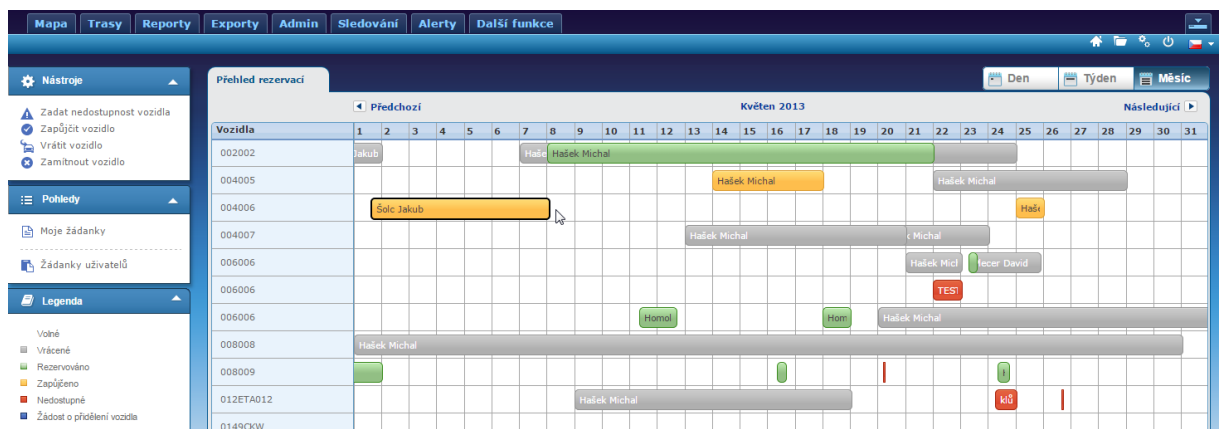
Mapa | Trasy | Reporty | Exporty | Admin | Sledování | Alerty | Další funkce

Nástroje
Zadat nedostupnost vozidla
Zapůjčit vozidlo
Vrátit vozidlo
Zamítnout vozidlo

Pohledy
Moje žádanky
Žádanky uživatelů

Legenda
Volné
Vrácené
Rezervováno
Zapůjčeno
Nedostupné
Žádost o přidělení vozidla

Přehled rezervací

Den | Týden | Měsíc

Předchozí | Květen 2013 | Následující

| Vozidla | 1 | 2 | 3 | 4 | 5 | 6 | 7 | 8 | 9 | 10 | 11 | 12 | 13 | 14 | 15 | 16 | 17 | 18 | 19 | 20 | 21 | 22 | 23 | 24 | 25 | 26 | 27 | 28 | 29 | 30 | 31 |
|---|---|---|---|---|---|---|---|---|---|---|---|---|---|---|---|---|---|---|---|---|---|---|---|---|---|---|---|---|---|---|---|
| 002002 | Jakub | | | | | | Haše | Hašek Michal | | | | | | | | | | | | | | | | | | | | | | | |
| 004005 | | | | | | | | | | | | | | Hašek Michal | | | | | | | | Hašek Michal | | | | | | | | | |
| 004006 | | Šolc Jakub | | | | | | | | | | | | | | | | | | | | | | | Haše | | | | | | |
| 004007 | | | | | | | | | | | | | Hašek Michal | | | | | | | | : Michal | | | | | | | | | | |
| 006006 | | | | | | | | | | | | | | | | | | | | | Hašek Micl | | | lecer David | | | | | | | |
| 006006 | | | | | | | | | | | | | | | | | | | | | | TES | | | | | | | | | |
| 006006 | | | | | | | | | | Homol | | | | | | | | Hom | | Hašek Michal | | | | | | | | | | | |
| 008008 | Hašek Michal | | | | | | | | | | | | | | | | | | | | | | | | | | | | | | |
| 008009 | | | | | | | | | | | | | | | | | | | | | | | | i | | | | | | | |
| 012ETA012 | | | | | | | | Hašek Michal | | | | | | | | | | | | | | | | klů | | | | | | | |
| 0149CKW | | | | | | | | | | | | | | | | | | | | | | | | | | | | | | | |